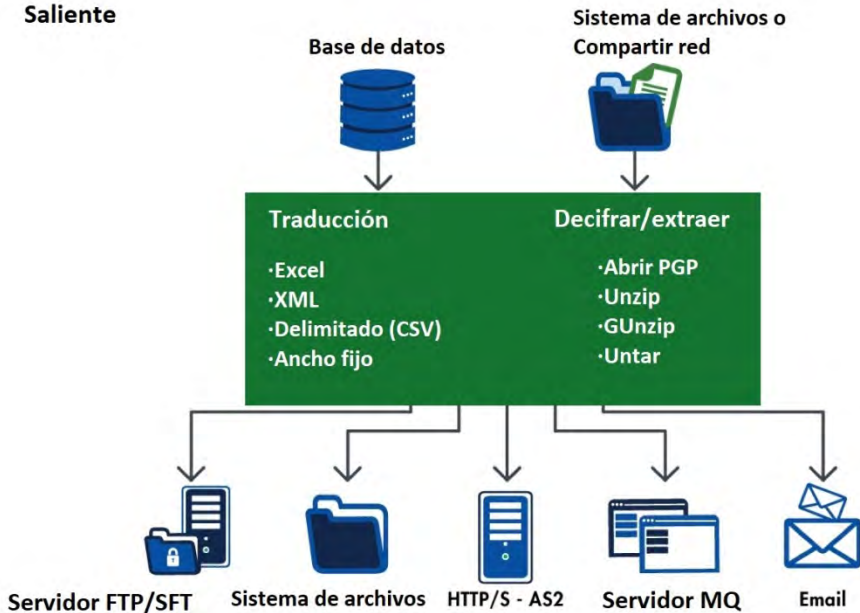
Saliente

Base de datos

Sistema de archivos o Compartir red

Traducción

·Excel
·XML
·Delimitado (CSV)
·Ancho fijo

Decifrar/extraer

·Abrir PGP
·Unzip
·GUnzip
·Untar

Servidor FTP/SFT

Sistema de archivos

HTTP/S - AS2

Servidor MQ

Email